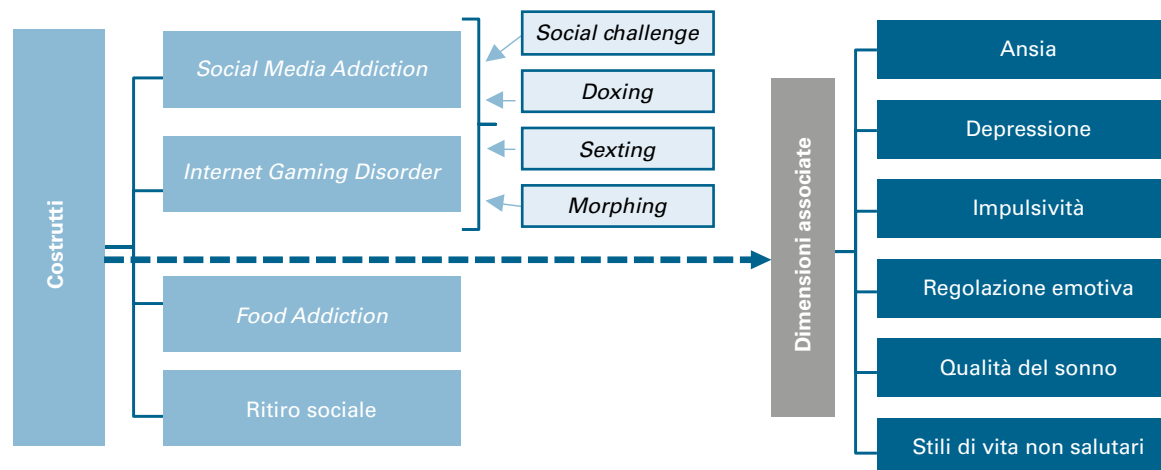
Costrutti

Social Media Addiction

Internet Gaming Disorder

Food Addiction

Ritiro sociale

Social challenge

Doxing

Sexting

Morphing

Dimensioni associate

Ansia

Depressione

Impulsività

Regolazione emotiva

Qualità del sonno

Stili di vita non salutari